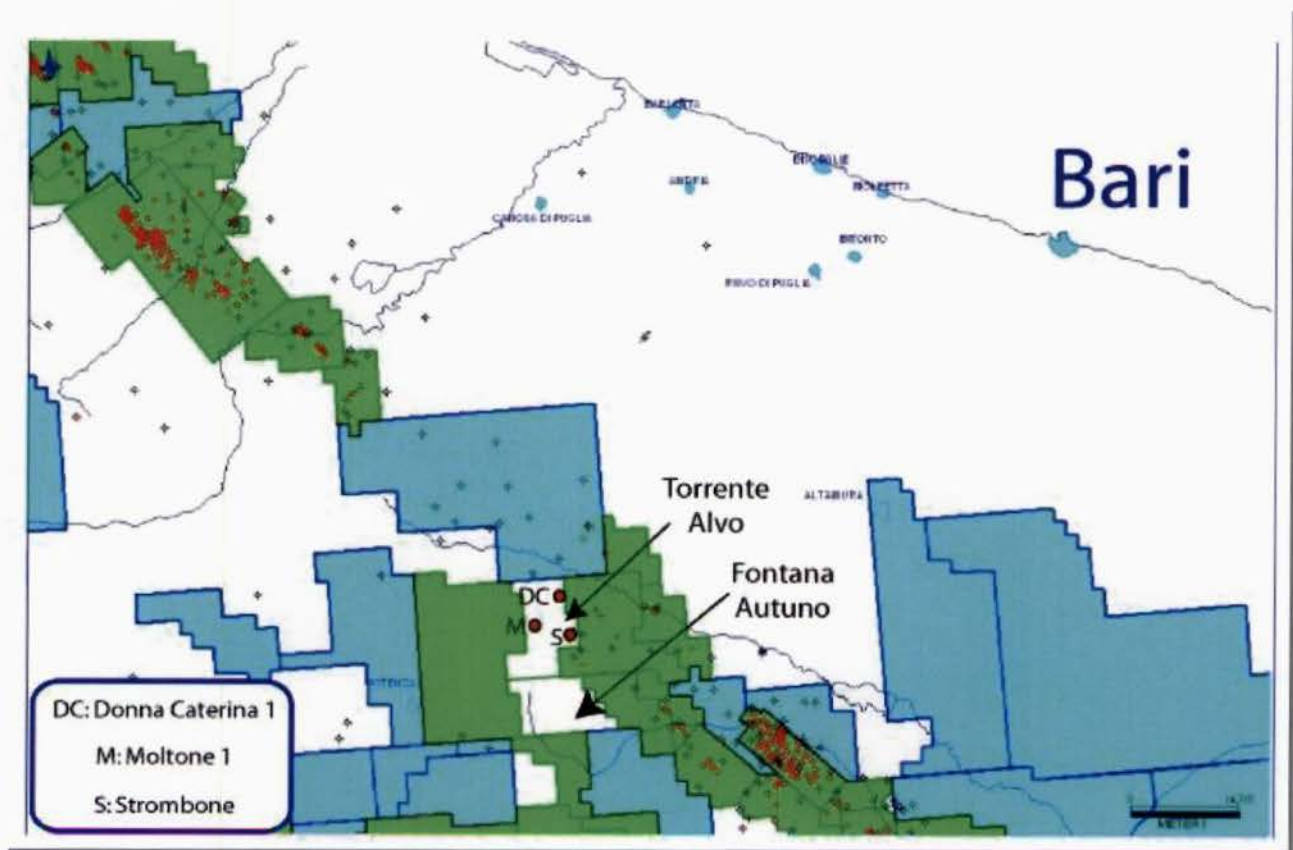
Bari

BARLETTA

BISCEGLIE

ANDRIA

MOLFETTA

CANOSA DI PUGLIA

BITONTO

RUVO DI PUGLIA

Torrente Alvo

ALTAMURA

Fontana Autuno

DC

M

S

POTENZA

DC: Donna Caterina 1

M: Moltone 1

S: Strombone

METERS